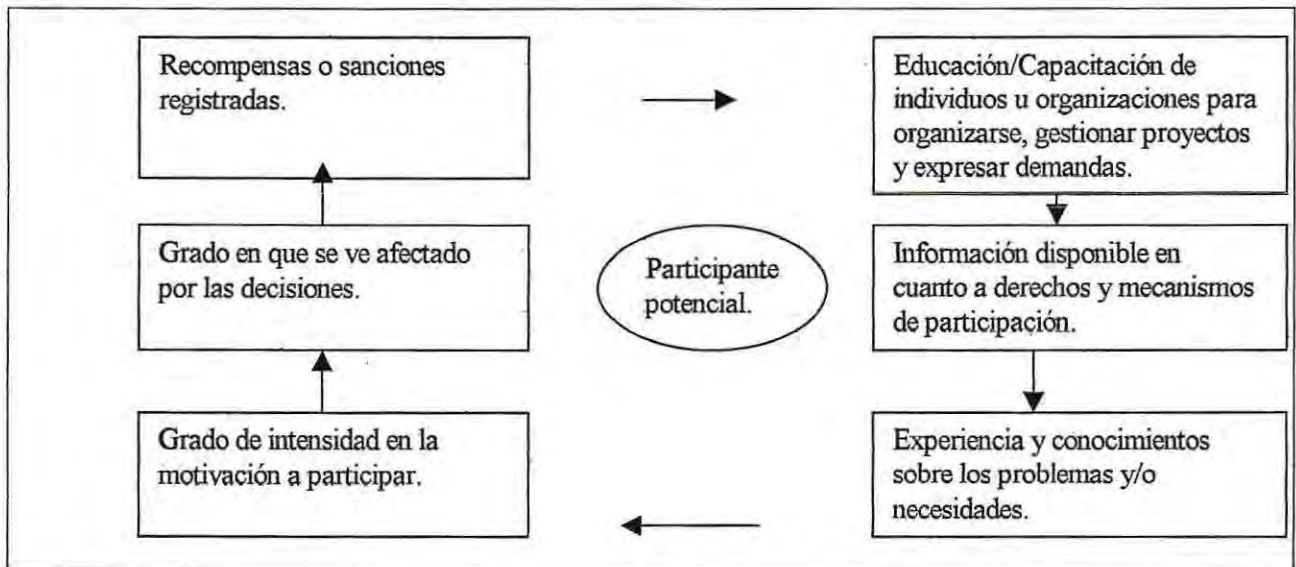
Recompensas o sanciones registradas.

Educación/Capacitación de individuos u organizaciones para organizarse, gestionar proyectos y expresar demandas.

Grado en que se ve afectado por las decisiones.

Participante potencial.

Información disponible en cuanto a derechos y mecanismos de participación.

Grado de intensidad en la motivación a participar.

Experiencia y conocimientos sobre los problemas y/o necesidades.